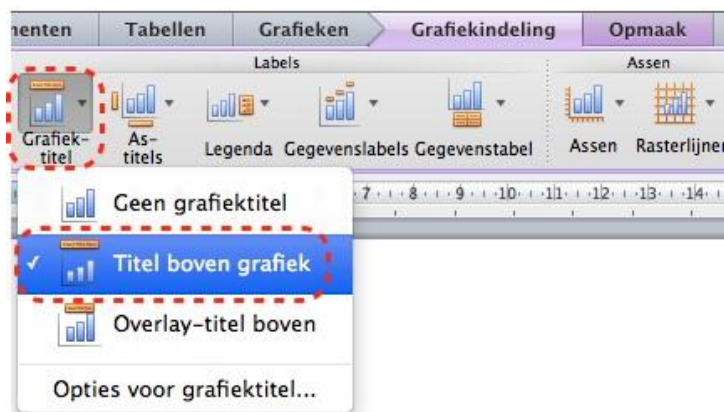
nenten | Tabellen | Grafieken | Grafiekindeling | Opmaak

Labels

Assen

Grafiektitel

Astitels

Legenda

Gegevenslabels

Gegevenstabel

Assen

Rasterlijner

7 · 8 · 9 · 10 · 11 · 12 · 13 · 14

Geen grafiektitel

✓ Titel boven grafiek

Overlay-titel boven

Opties voor grafiektitel...